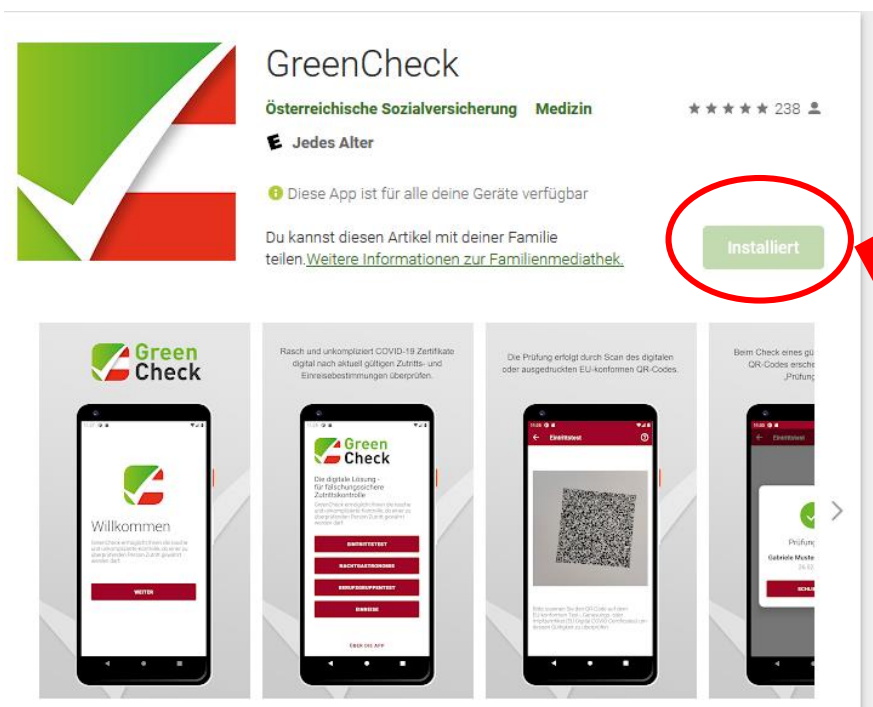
GreenCheck

Österreichische Sozialversicherung Medizin

★★★★★ 238

E Jedes Alter

Diese App ist für alle deine Geräte verfügbar

Du kannst diesen Artikel mit deiner Familie teilen. Weitere Informationen zur Familienmediathek.

Installiert

Green Check

Willkommen

WEITER

Rasch und unkompliziert COVID-19 Zertifikate digital nach aktuell gültigen Zutritts- und Einreisebestimmungen überprüfen.

Green Check

Die digitale Lösung - für fälschungssichere Zutrittskontrolle

EINTRITTSTEST

NACHTGASTRONOMIE

BERUFSGRUPPENTEST

EINREISE

Über die App

Die Prüfung erfolgt durch Scan des digitalen oder ausgedruckten EU-konformen QR-Codes.

Eintrittstest

Beim Check eines gü QR-Codes ersch „Prüfung

Prüfung

Gabriele Muste

SCHL